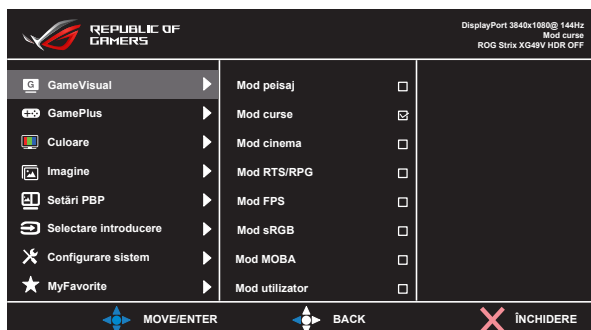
REPUBLIC OF GAMERS

DisplayPort 3840x1080@ 144Hz
Mod curse
ROG Strix XG49V HDR OFF

GameVisual
GamePlus
Culoare
Imagine
Setări PBP
Selectare introducere
Configurare sistem
MyFavorite

Mod peisaj
Mod curse
Mod cinema
Mod RTS/RPG
Mod FPS
Mod sRGB
Mod MOBA
Mod utilizator

MOVE/ENTER
BACK
ÎNCHIDERE